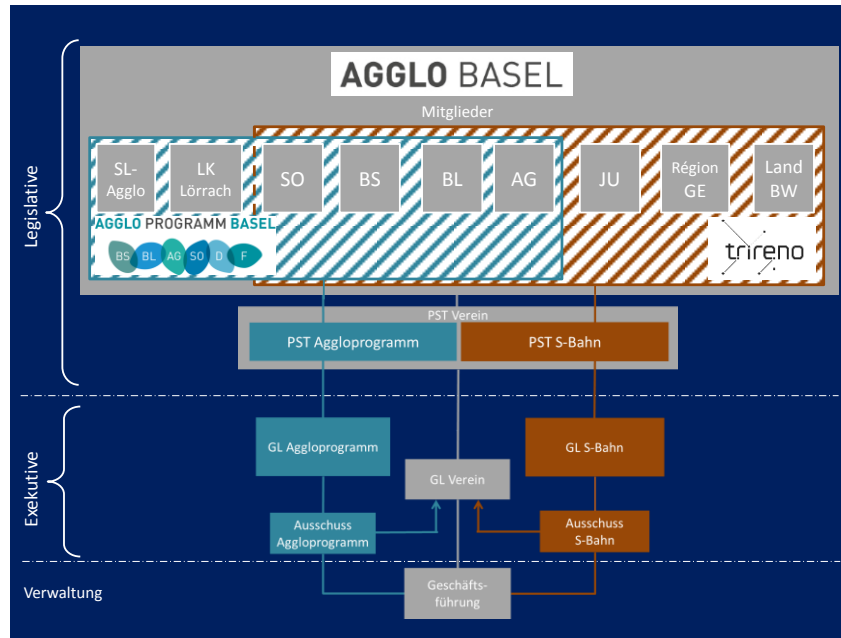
Legislative

AGGLO BASEL

Mitglieder

SL-Agglo

LK Lörrach

SO

BS

BL

AG

JU

Région GE

Land BW

AGGLO PROGRAMM BASEL

BS BL AG SO D F

trireno

PST Verein

PST Aggloprogramm

PST S-Bahn

Exekutive

GL Aggloprogramm

GL S-Bahn

GL Verein

Ausschuss Aggloprogramm

Ausschuss S-Bahn

Verwaltung

Geschäftsführung